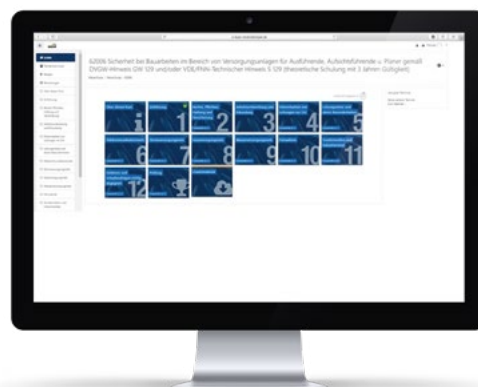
G2006 Sicherheit bei Bauarbeiten im Bereich von Versorgungsanlagen für Ausführende, Aufsichtsführende u. Planer gemäß DVGW-Hinweis GW 129 und/oder VDE/FNN-Technischer Hinweis S 129 (theoretische Schulung mit 3 Jahren Gültigkeit)

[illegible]

1

2

3

4

5

6

7

8

9

10

11

12